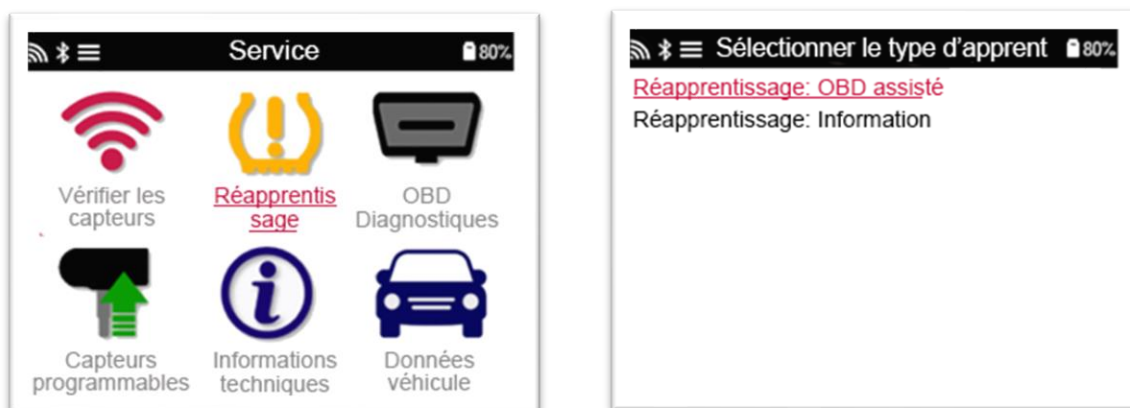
Service 80%

Vérifier les capteurs

Réapprentissage

OBD Diagnostiques

Capteurs programmables

Informations techniques

Données véhicule

Sélectionner le type d'apprent 80%

Réapprentissage: OBD assisté

Réapprentissage: Information